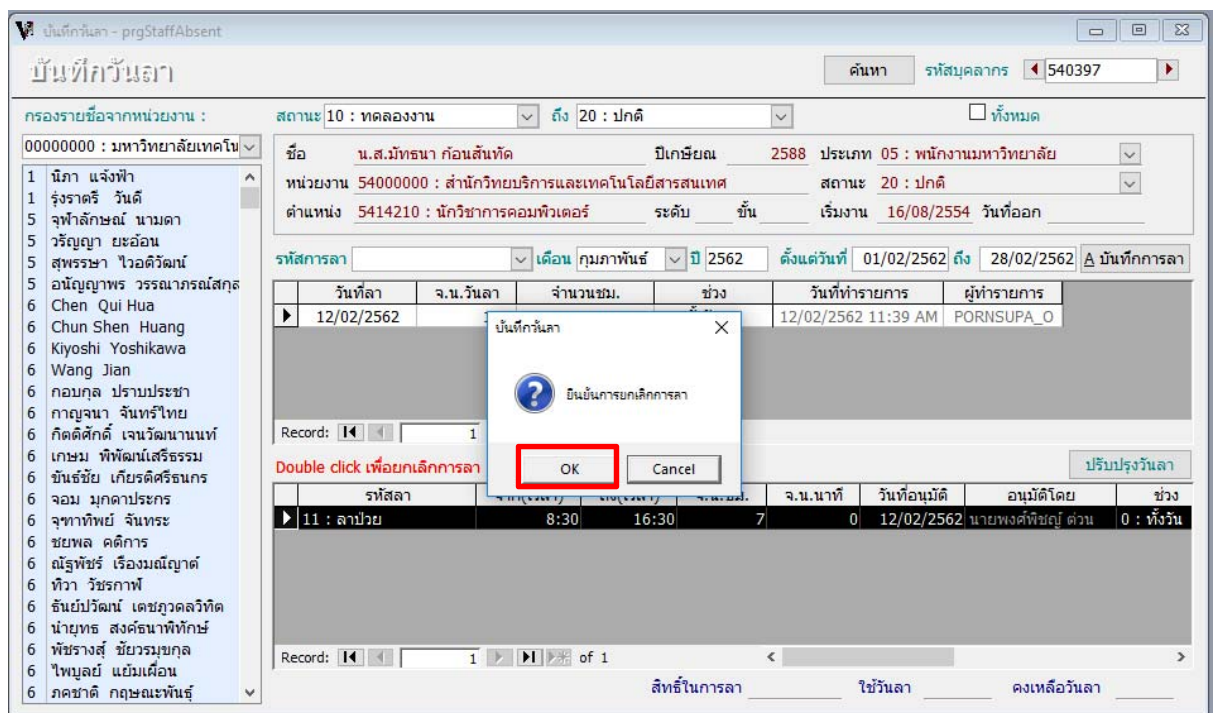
บันทึกวันลา - prgStaffAbsent

บันทึกวันลา

ค้นหา รหัสบุคลากร 540397

กรองรายชื่อจากหน่วยงาน :

00000000 : มหาวิทยาลัยเทคโน

1 นิภา แจ้งฟ้า
1 รุ่งราตรี วันดี
5 จุฬาลักษณ์ นามดา
5 วรัญญา ยะอ้อน
5 สุพรรษา ไวอดิวัฒน์
5 อนัญญาพร วรรณาภรณ์สกุล
6 Chen Qui Hua
6 Chun Shen Huang
6 Kiyoshi Yoshikawa
6 Wang Jian
6 กอบกุล ปราบประชา
6 กาญจนา จันทร์ไทย
6 กิตติศักดิ์ เจนวัฒนานนท์
6 เกษม พิพัฒน์เสรีธรรม
6 ขันธ์ชัย เกียรติศิริธนกร
6 จอม มุกดาประกร
6 จุฑาทิพย์ จันทระ
6 ชยพล คติการ
6 ณัฐพัชร์ เรืองมณีญาณ์
6 ทิวา วัชรกาฬ
6 ธันย์ปวัฒน์ เดชภูวดลวิทิต
6 น่ายุทธ สงค์ธนาพิทักษ์
6 พัชรางสุ์ ชัยวรมุขกุล
6 ไพบูลย์ แย้มเผื่อน
6 ภคชาติ กฤษณะพันธุ์

สถานะ 10 : ทดลองงาน ถึง 20 : ปกติ ทั้งหมด

ชื่อ น.ส.มัทธนา ก้อนสันทัด ปีเกษียณ 2588 ประเภท 05 : พนักงานมหาวิทยาลัย
หน่วยงาน 54000000 : สำนักวิทยบริการและเทคโนโลยีสารสนเทศ สถานะ 20 : ปกติ
ตำแหน่ง 5414210 : นักวิชาการคอมพิวเตอร์ ระดับ ขั้น เริ่มงาน 16/08/2554 วันที่ออก

รหัสการลา เดือน กุมภาพันธ์ ปี 2562 ตั้งแต่วันที่ 01/02/2562 ถึง 28/02/2562 A บันทึกการลา

| วันที่ลา | จ.น.วันลา | จำนวนชม. | ช่วง | วันที่ทำรายการ | ผู้ทำรายการ |
|---|---|---|---|---|---|
| 12/02/2562 | | | | 12/02/2562 11:39 AM | PORNSUPA_O |

Record: 1

บันทึกวันลา

ยืนยันการยกเลิกการลา

OK Cancel

Double click เพื่อยกเลิกการลา ปรับปรุงวันลา

| รหัสลา | | | จ.น.ชม. | จ.น.นาที | วันที่อนุมัติ | อนุมัติโดย | ช่วง |
|---|---|---|---|---|---|---|---|
| 11 : ลาป่วย | 8:30 | 16:30 | 7 | 0 | 12/02/2562 | นายพงศ์พิชญ์ ด่วน | 0 : ทั้งวัน |

Record: 1 of 1

สิทธิ์ในการลา ใช้วันลา คงเหลือวันลา